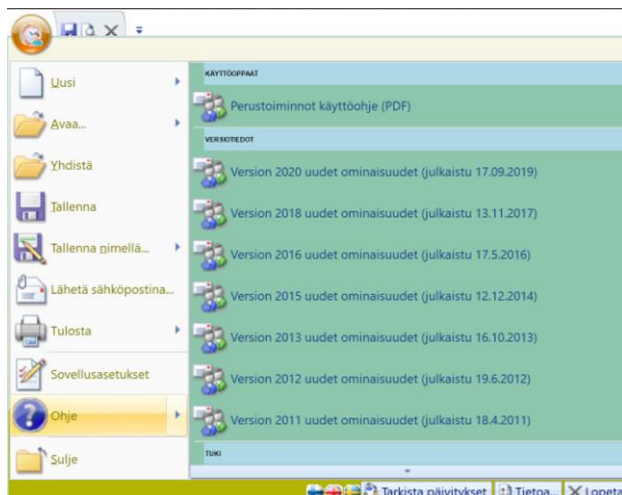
Uusi
Avaa...
Yhdistä
Tallenna
Tallenna nimellä...
Lähetä sähköpostina...
Tulosta
Sovellusasetukset
Ohje
Sulje

KÄYTTÖOPPAAT
Perustoiminnot käyttöohje (PDF)
VERSIOTIEDOT
Version 2020 uudet ominaisuudet (julkaistu 17.09.2019)
Version 2018 uudet ominaisuudet (julkaistu 13.11.2017)
Version 2016 uudet ominaisuudet (julkaistu 17.5.2016)
Version 2015 uudet ominaisuudet (julkaistu 12.12.2014)
Version 2013 uudet ominaisuudet (julkaistu 16.10.2013)
Version 2012 uudet ominaisuudet (julkaistu 19.6.2012)
Version 2011 uudet ominaisuudet (julkaistu 18.4.2011)
TUKI

Tarkista päivitykset Tietoa... Lopeta